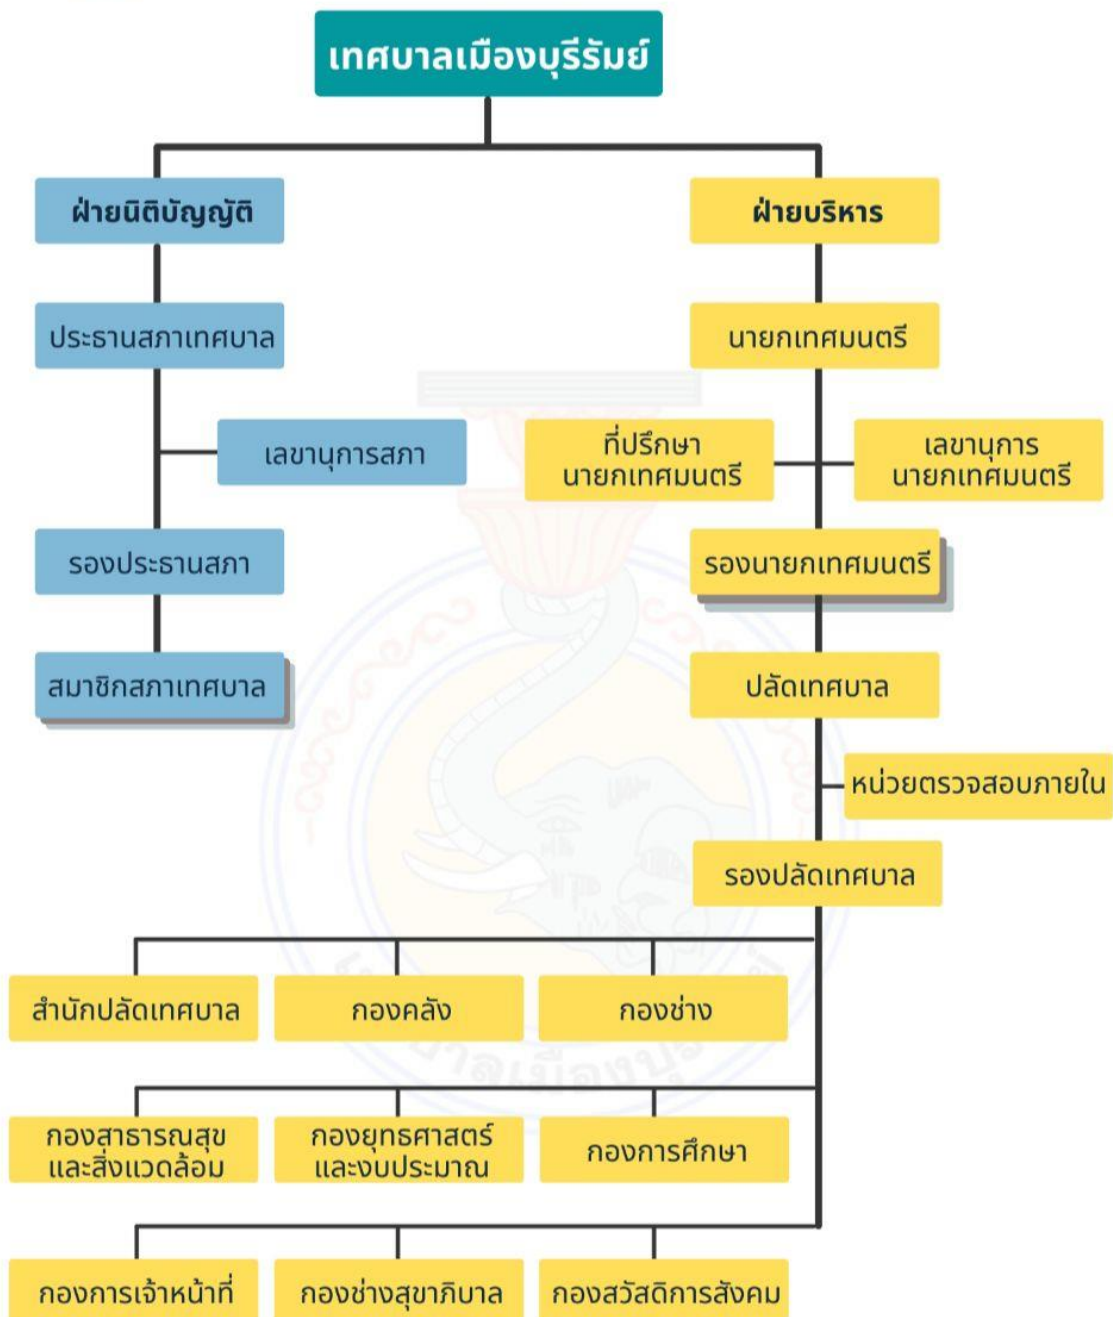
เทศบาลเมืองบุรีรัมย์

ฝ่ายนิติบัญญัติ

ประธานสภาเทศบาล

เลขานุการสภา

รองประธานสภา

สมาชิกสภาเทศบาล

ฝ่ายบริหาร

นายกเทศมนตรี

ที่ปรึกษา นายกเทศมนตรี

เลขานุการ นายกเทศมนตรี

รองนายกเทศมนตรี

ปลัดเทศบาล

หน่วยตรวจสอบภายใน

รองปลัดเทศบาล

สำนักปลัดเทศบาล

กองคลัง

กองช่าง

กองสาธารณสุข และสิ่งแวดล้อม

กองยุทธศาสตร์ และงบประมาณ

กองการศึกษา

กองการเจ้าหน้าที่

กองช่างสุขาภิบาล

กองสวัสดิการสังคม